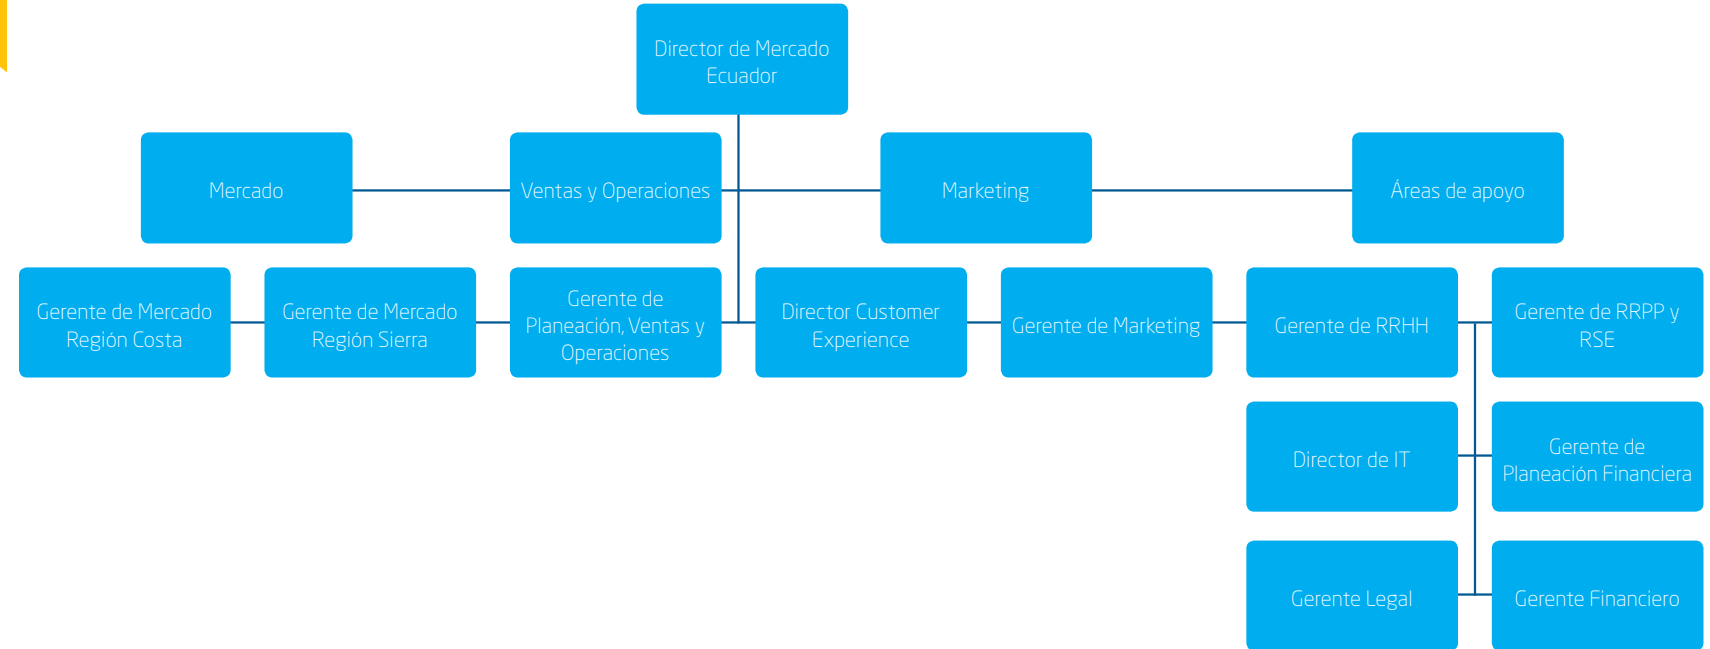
Director de Mercado Ecuador

Mercado

Ventas y Operaciones

Marketing

Áreas de apoyo

Gerente de Mercado Región Costa

Gerente de Mercado Región Sierra

Gerente de Planeación, Ventas y Operaciones

Director Customer Experience

Gerente de Marketing

Gerente de RRHH

Gerente de RRPP y RSE

Director de IT

Gerente de Planeación Financiera

Gerente Legal

Gerente Financiero